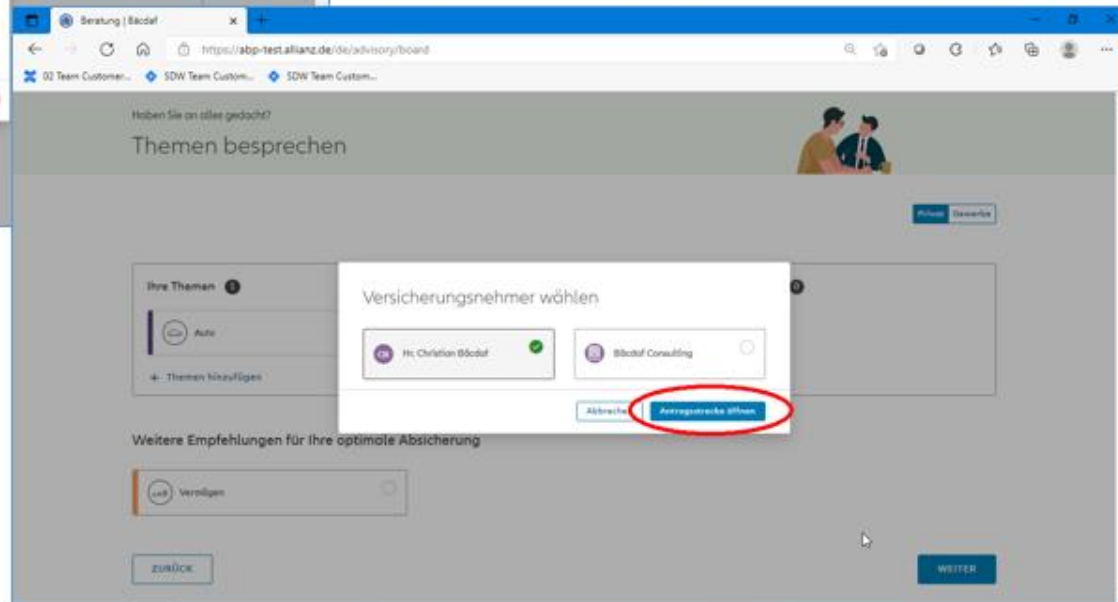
Beratung | Bäcdaf

https://abp-test.allianz.de/de/advisory/board

02 Team Customer... SDW Team Custom... SDW Team Custom...

Haben Sie an alles gedacht?

Themen besprechen

Privat Gewerbe

Ihre Themen 1

Auto

+ Themen hinzufügen

0

Versicherungsnehmer wählen

CB Hr. Christian Bäcdaf

Bäcdaf Consulting

Abbrechen Antragsstrecke öffnen

Weitere Empfehlungen für Ihre optimale Absicherung

Vermögen

ZURÜCK

WEITER